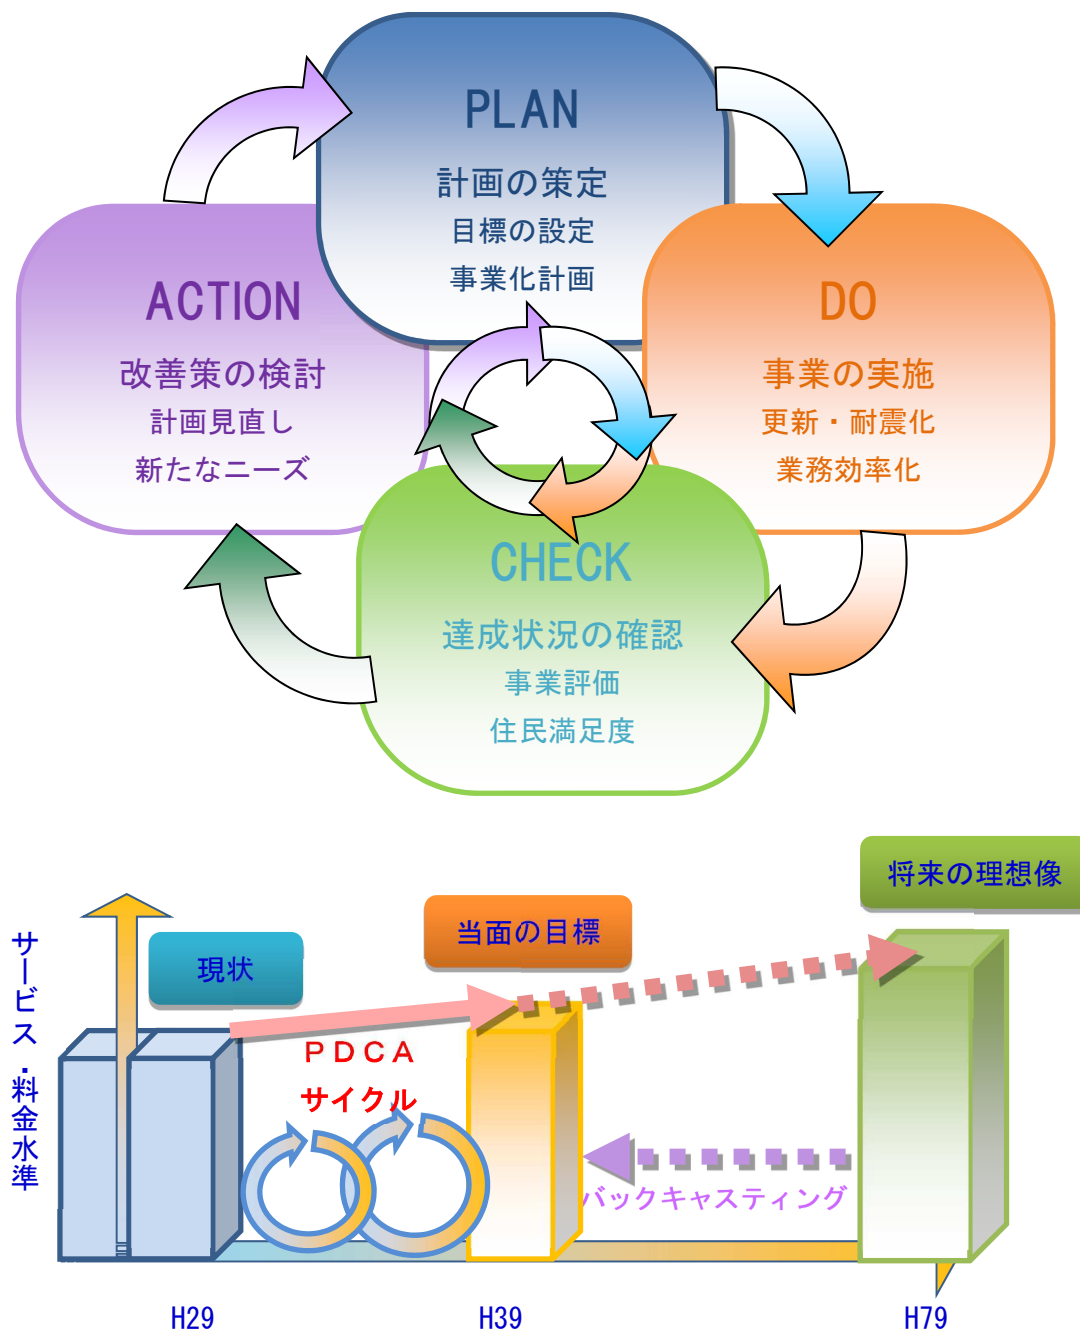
PLAN
計画の策定
目標の設定
事業化計画

DO
事業の実施
更新・耐震化
業務効率化

CHECK
達成状況の確認
事業評価
住民満足度

ACTION
改善策の検討
計画見直し
新たなニーズ

サービス・料金水準

現状

当面の目標

将来の理想像

ＰＤＣＡ
サイクル

バックキャスティング

H29

H39

H79